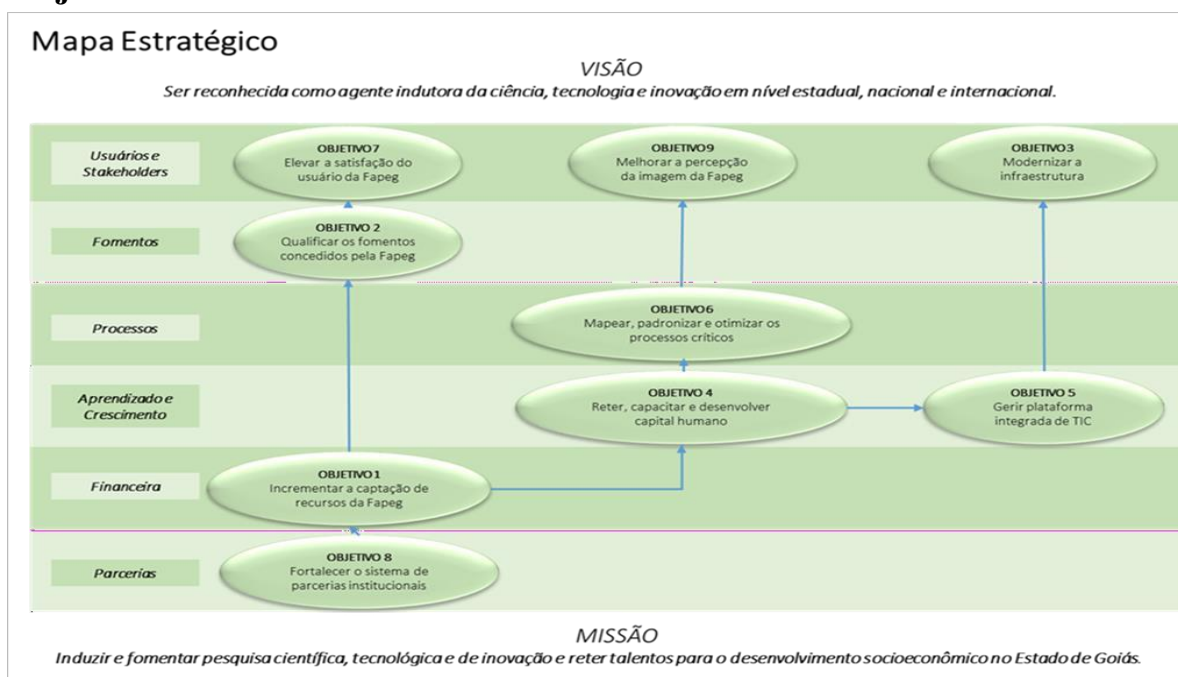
Mapa Estratégico

VISÃO
Ser reconhecida como agente indutora da ciência, tecnologia e inovação em nível estadual, nacional e internacional.

Usuários e Stakeholders

OBJETIVO 7
Elevar a satisfação do usuário da Fapeg

OBJETIVO 9
Melhorar a percepção da imagem da Fapeg

OBJETIVO 3
Modernizar a infraestrutura

Fomentos

OBJETIVO 2
Qualificar os fomentos concedidos pela Fapeg

Processos

OBJETIVO 6
Mapear, padronizar e otimizar os processos críticos

Aprendizado e Crescimento

OBJETIVO 4
Reter, capacitar e desenvolver capital humano

OBJETIVO 5
Gerir plataforma integrada de TIC

Financeira

OBJETIVO 1
Incrementar a captação de recursos da Fapeg

Parcerias

OBJETIVO 8
Fortalecer o sistema de parcerias institucionais

MISSÃO
Induzir e fomentar pesquisa científica, tecnológica e de inovação e reter talentos para o desenvolvimento socioeconômico no Estado de Goiás.